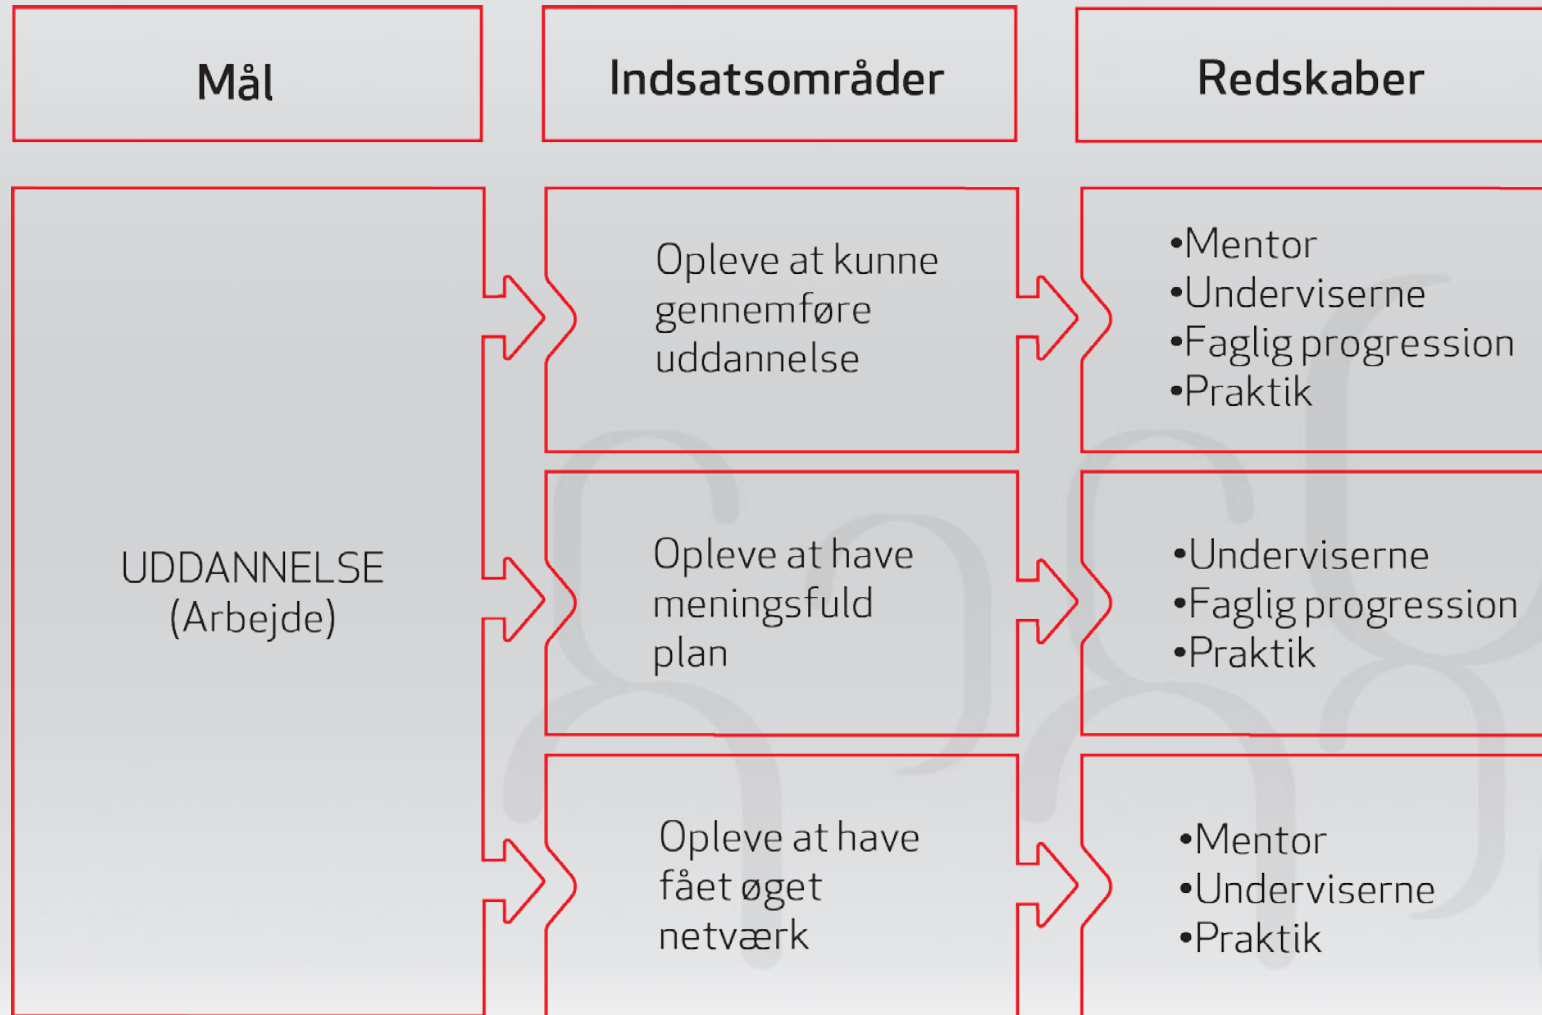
Mål

Indsatsområder

Redskaber

UDDANNELSE
(Arbejde)

Opleve at kunne gennemføre uddannelse

•Mentor
•Underviserne
•Faglig progression
•Praktik

Opleve at have meningsfuld plan

•Underviserne
•Faglig progression
•Praktik

Opleve at have fået øget netværk

•Mentor
•Underviserne
•Praktik